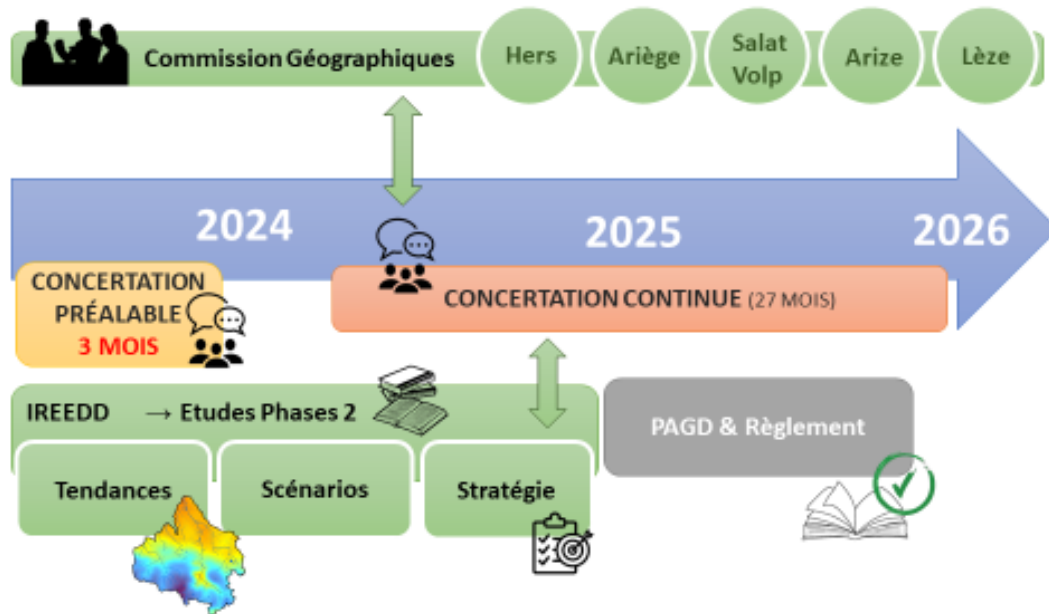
Commission Géographiques

Hers

Ariège

Salat Volp

Arize

Lèze

2024

2025

2026

CONCERTATION PRÉALABLE 3 MOIS

CONCERTATION CONTINUE (27 MOIS)

IREEDD → Etudes Phases 2

Tendances

Scénarios

Stratégie

PAGD & Règlement